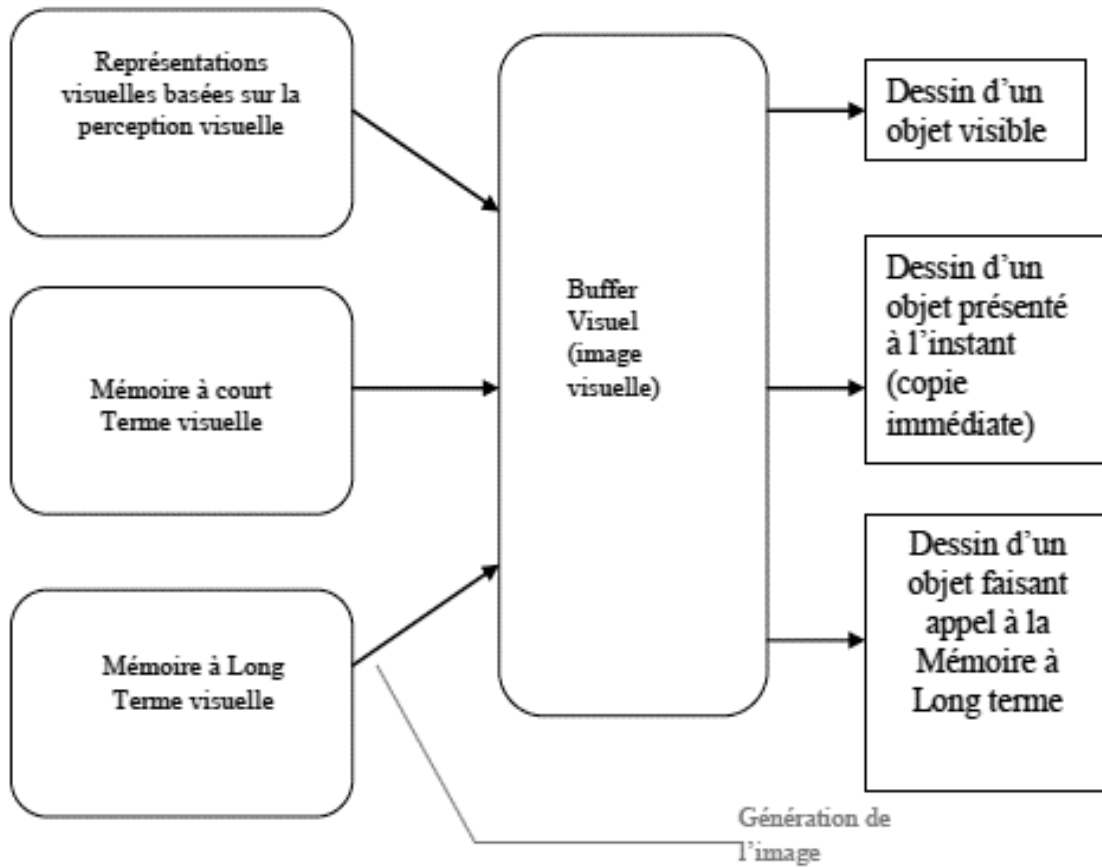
Représentations visuelles basées sur la perception visuelle

Mémoire à court Terme visuelle

Mémoire à Long Terme visuelle

Buffer Visuel (image visuelle)

Dessin d'un objet visible

Dessin d'un objet présenté à l'instant (copie immédiate)

Dessin d'un objet faisant appel à la Mémoire à Long terme

Génération de l'image